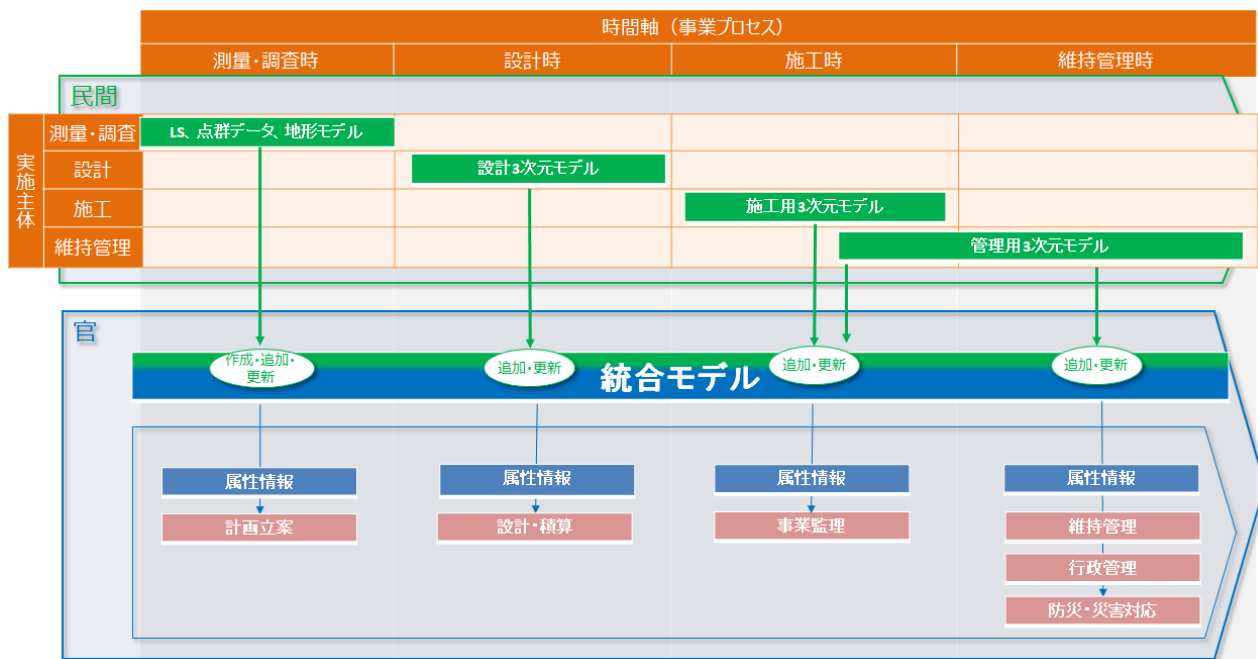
時間軸（事業プロセス）

| | 測量・調査時 | 設計時 | 施工時 | 維持管理時 |
|---|---|---|---|---|

民間

実施主体

| | | | | |
|---|---|---|---|---|
| 測量・調査 | LS、点群データ、地形モデル | | | |
| 設計 | | 設計3次元モデル | | |
| 施工 | | | 施工用3次元モデル | |
| 維持管理 | | | 管理用3次元モデル | |

官

作成・追加・更新

追加・更新

統合モデル

追加・更新

追加・更新

属性情報

計画立案

属性情報

設計・積算

属性情報

事業監理

属性情報

維持管理

行政管理

防災・災害対応